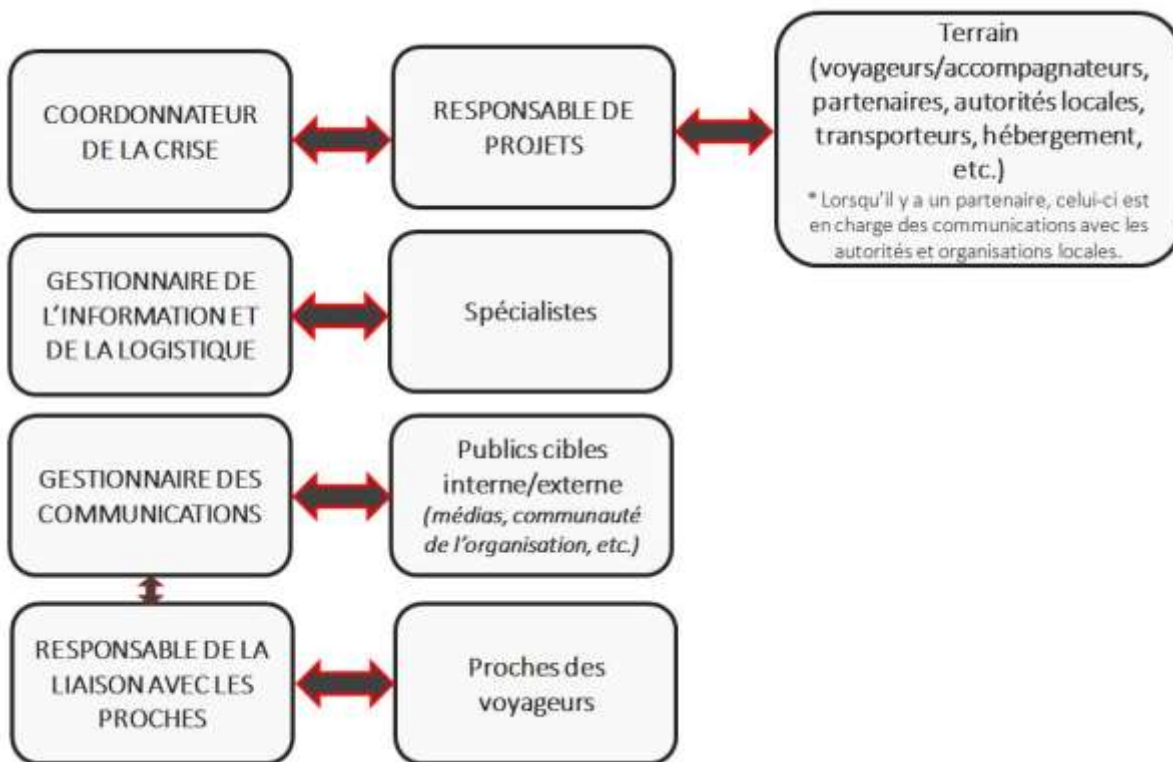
COORDONNATEUR DE LA CRISE

RESPONSABLE DE PROJETS

Terrain (voyageurs/accompagnateurs, partenaires, autorités locales, transporteurs, hébergement, etc.)
* Lorsqu'il y a un partenaire, celui-ci est en charge des communications avec les autorités et organisations locales.

GESTIONNAIRE DE L'INFORMATION ET DE LA LOGISTIQUE

Spécialistes

GESTIONNAIRE DES COMMUNICATIONS

Publics cibles interne/externe *(médias, communauté de l'organisation, etc.)*

RESPONSABLE DE LA LIAISON AVEC LES PROCHES

Proches des voyageurs